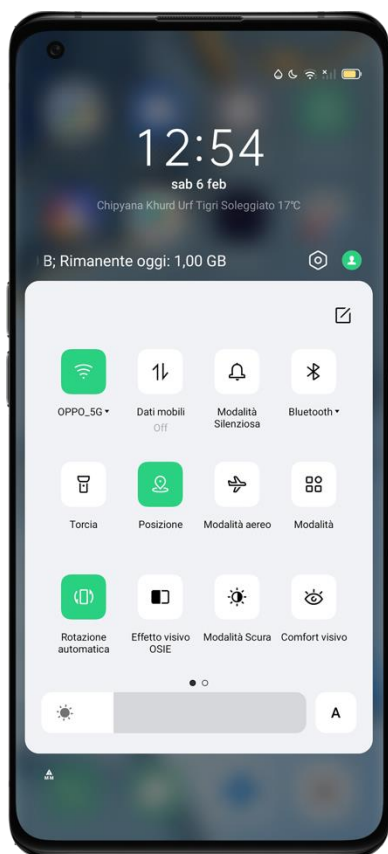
12:54
sab 6 feb
Chipyana Khurd Urf Tigri Soleggiato 17°C

B; Rimanente oggi: 1,00 GB

OPPO_5G
Dati mobili
Off
Modalità Silenziosa
Bluetooth

Torcia
Posizione
Modalità aereo
Modalità

Rotazione automatica
Effetto visivo OSIE
Modalità Scura
Comfort visivo

A